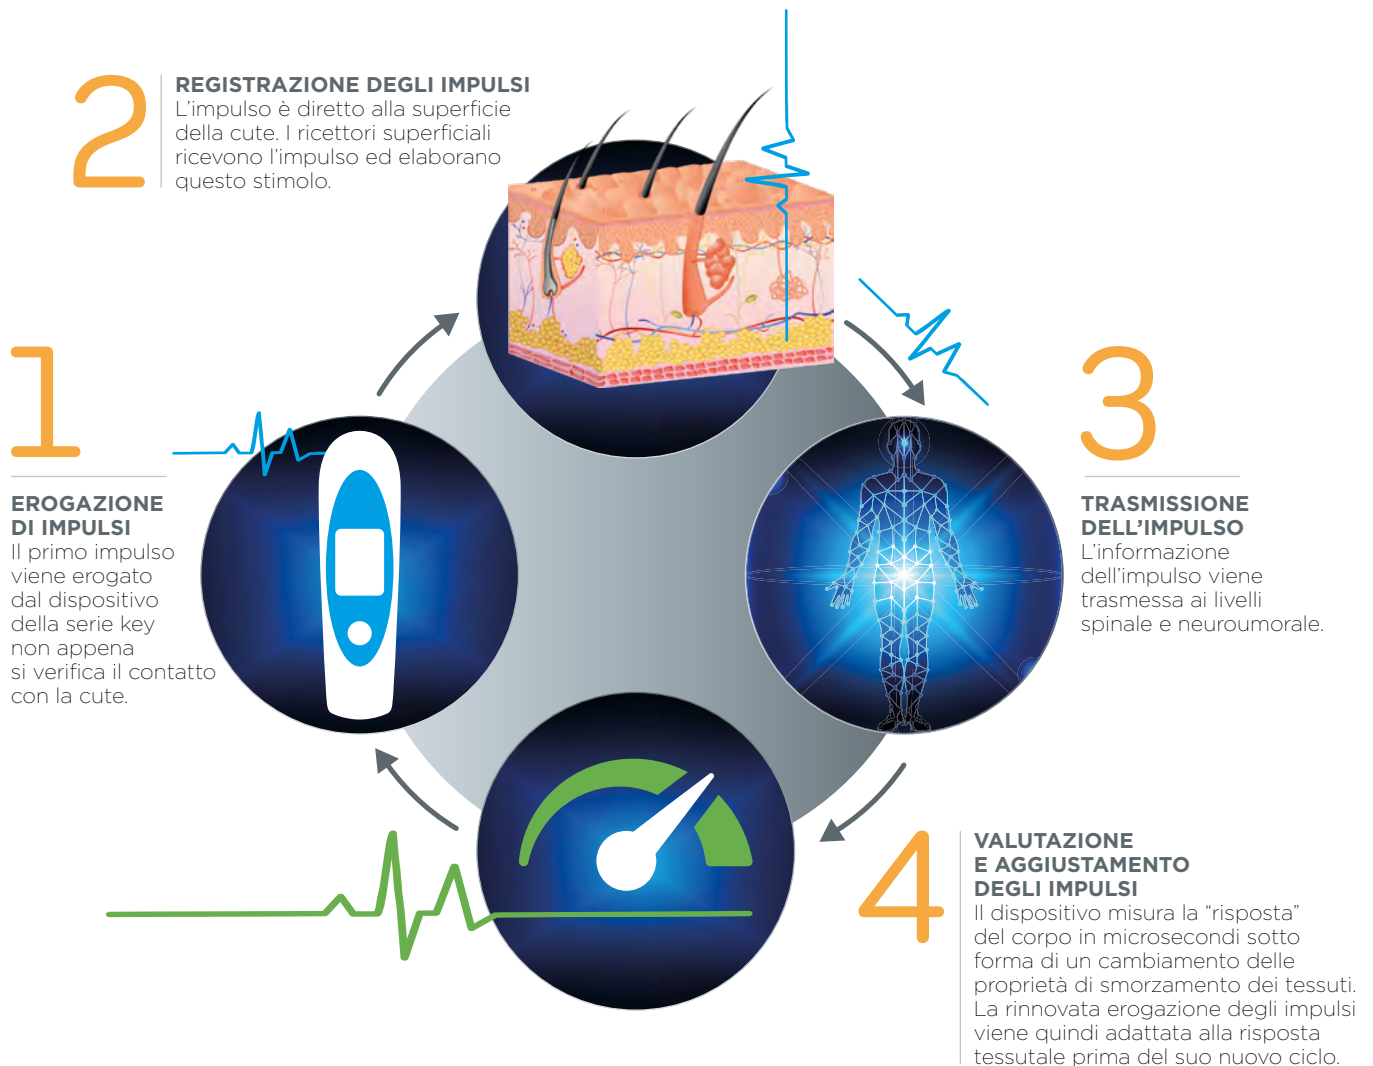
2

REGISTRAZIONE DEGLI IMPULSI
L’impulso è diretto alla superficie della cute. I ricettori superficiali ricevono l’impulso ed elaborano questo stimolo.

1

EROGAZIONE DI IMPULSI
Il primo impulso viene erogato dal dispositivo della serie key non appena si verifica il contatto con la cute.

3

TRASMISSIONE DELL’IMPULSO
L’informazione dell’impulso viene trasmessa ai livelli spinale e neuroumorale.

4

VALUTAZIONE E AGGIUSTAMENTO DEGLI IMPULSI
Il dispositivo misura la “risposta” del corpo in microsecondi sotto forma di un cambiamento delle proprietà di smorzamento dei tessuti. La rinnovata erogazione degli impulsi viene quindi adattata alla risposta tessutale prima del suo nuovo ciclo.